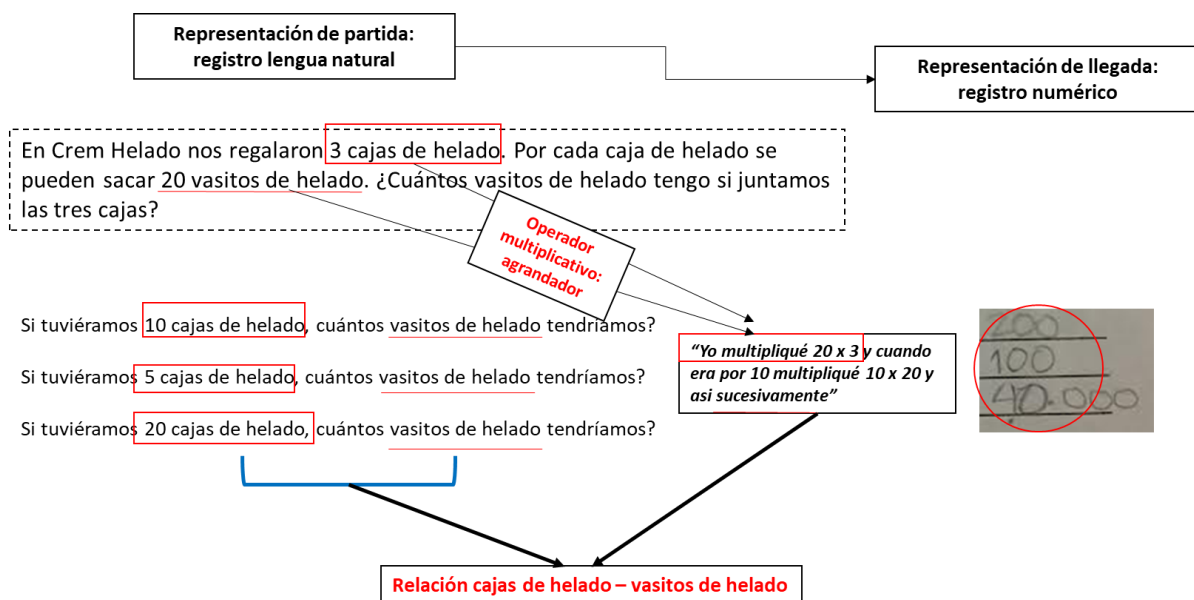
Representación de partida: registro lengua natural

Representación de llegada: registro numérico

En Crem Helado nos regalaron 3 cajas de helado. Por cada caja de helado se pueden sacar 20 vasitos de helado. ¿Cuántos vasitos de helado tengo si juntamos las tres cajas?

Operador multiplicativo: agrandador

Si tuviéramos 10 cajas de helado, cuántos vasitos de helado tendríamos?

Si tuviéramos 5 cajas de helado, cuántos vasitos de helado tendríamos?

Si tuviéramos 20 cajas de helado, cuántos vasitos de helado tendríamos?

"Yo multipliqué 20 x 3 y cuando era por 10 multipliqué 10 x 20 y asi sucesivamente"

200
100
40.000

Relación cajas de helado – vasitos de helado